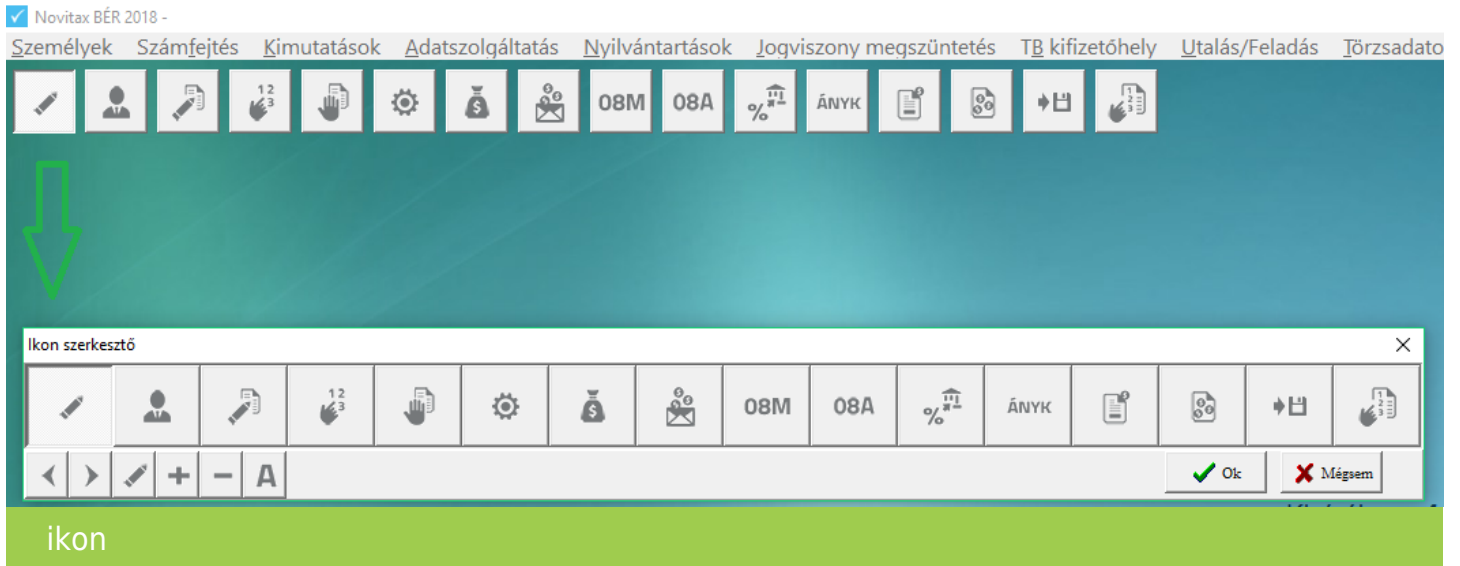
Novitax BÉR 2018 -

Személyek Számfejtés Kimutatások Adatszolgáltatás Nyilvántartások Jogviszony megszüntetés TB kifizetőhely Utalás/Feladás Törzsadato

08M 08A ÁNYK

Ikon szerkesztő

08M 08A ÁNYK

A

Ok Mégsem

ikon